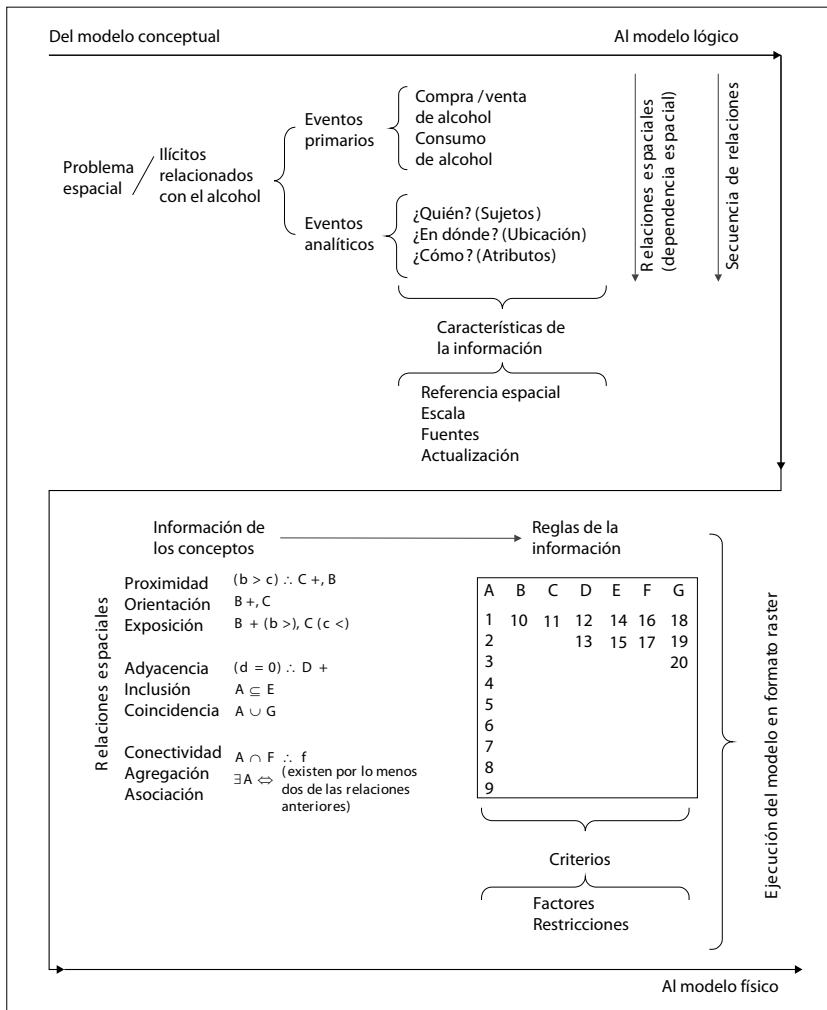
Del modelo conceptual

Al modelo lógico

Problema espacial / Ilícitos relacionados con el alcohol

Eventos primarios

Compra / venta de alcohol
Consumo de alcohol

Eventos analíticos

¿Quién? (Sujetos)
¿En dónde? (Ubicación)
¿Cómo? (Atributos)

Características de la información

Referencia espacial
Escala
Fuentes
Actualización

R elaciones espaciales (dependencia espacial)

Secuencia de relaciones

Información de los conceptos

Reglas de la información

R elaciones espaciales

Proximidad $(b > c) \therefore C +, B$
Orientación $B +, C$
Exposición $B + (b >), C (c <)$

Adyacencia $(d = 0) \therefore D +$
Inclusión $A \subseteq E$
Coincidencia $A \cup G$

Conectividad $A \cap F \therefore f$
Agregación $\exists A \Leftrightarrow$ (existen por lo menos dos de las relaciones anteriores)
Asociación

| A | B | C | D | E | F | G |
|---|---|---|---|---|---|---|
| 1 | 10 | 11 | 12 | 14 | 16 | 18 |
| 2 | | | 13 | 15 | 17 | 19 |
| 3 | | | | | | 20 |
| 4 | | | | | | |
| 5 | | | | | | |
| 6 | | | | | | |
| 7 | | | | | | |
| 8 | | | | | | |
| 9 | | | | | | |

Criterios

Factores
Restricciones

Ejecución del modelo en formato raster

Al modelo físico